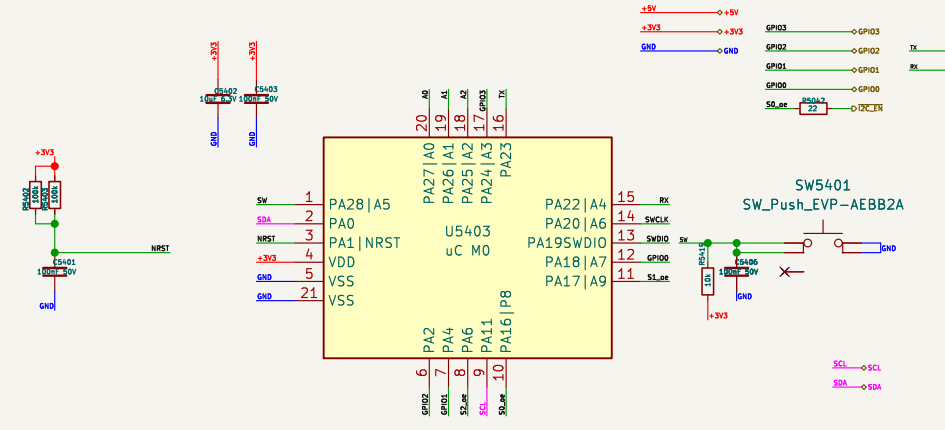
+5V
+5V
+3V3
+3V3
GND
GND
GPIO3
GPIO3
GPIO2
GPIO2
TX
GPIO1
GPIO1
RX
GPIO0
GPIO0
S0_oe
R5042
22
I2C_EN

+3V3
C5402
10uF 6.3V
GND
+3V3
C5403
100nF 50V
GND

A0
A1
A2
GPIO3
TX
20
19
18
17
16
PA27|A0
PA26|A1
PA25|A2
PA24|A3
PA23

+3V3
R5402
100k
R5403
100k
C5401
100nF 50V
GND
NRST

SW
SDA
NRST
+3V3
GND
GND
1
2
3
4
5
21
PA28|A5
PA0
PA1|NRST
VDD
VSS
VSS

U5403
uC M0

PA22|A4
PA20|A6
PA19SWDIO
PA18|A7
PA17|A9
15
14
13
12
11
RX
SWCLK
SWDIO
GPIO0
S1_oe

SW5401
SW_Push_EVP-AEBB2A
SW
R5401
10k
+3V3
C5406
100nF 50V
GND
GND

PA2
PA4
PA6
PA11
PA16|P8
6
7
8
9
10
GPIO2
GPIO1
S2_oe
SCL
S0_oe

SCL
SCL
SDA
SDA